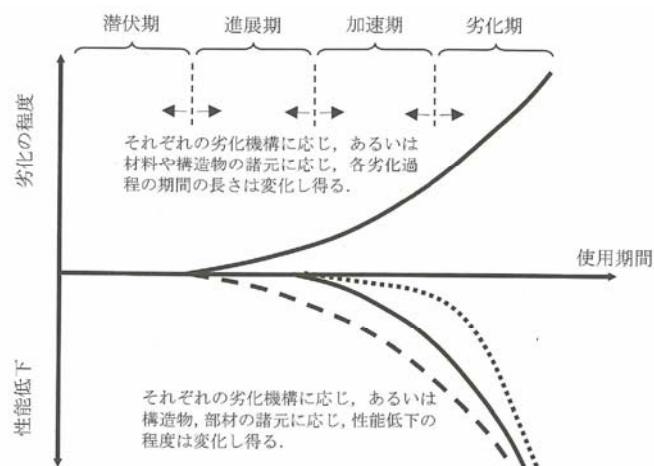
潜伏期

進展期

加速期

劣化期

劣化の程度

それぞれの劣化機構に応じ，あるいは材料や構造物の諸元に応じ，各劣化過程の期間の長さは変化し得る．

使用期間

性能低下

それぞれの劣化機構に応じ，あるいは構造物，部材の諸元に応じ，性能低下の程度は変化し得る．